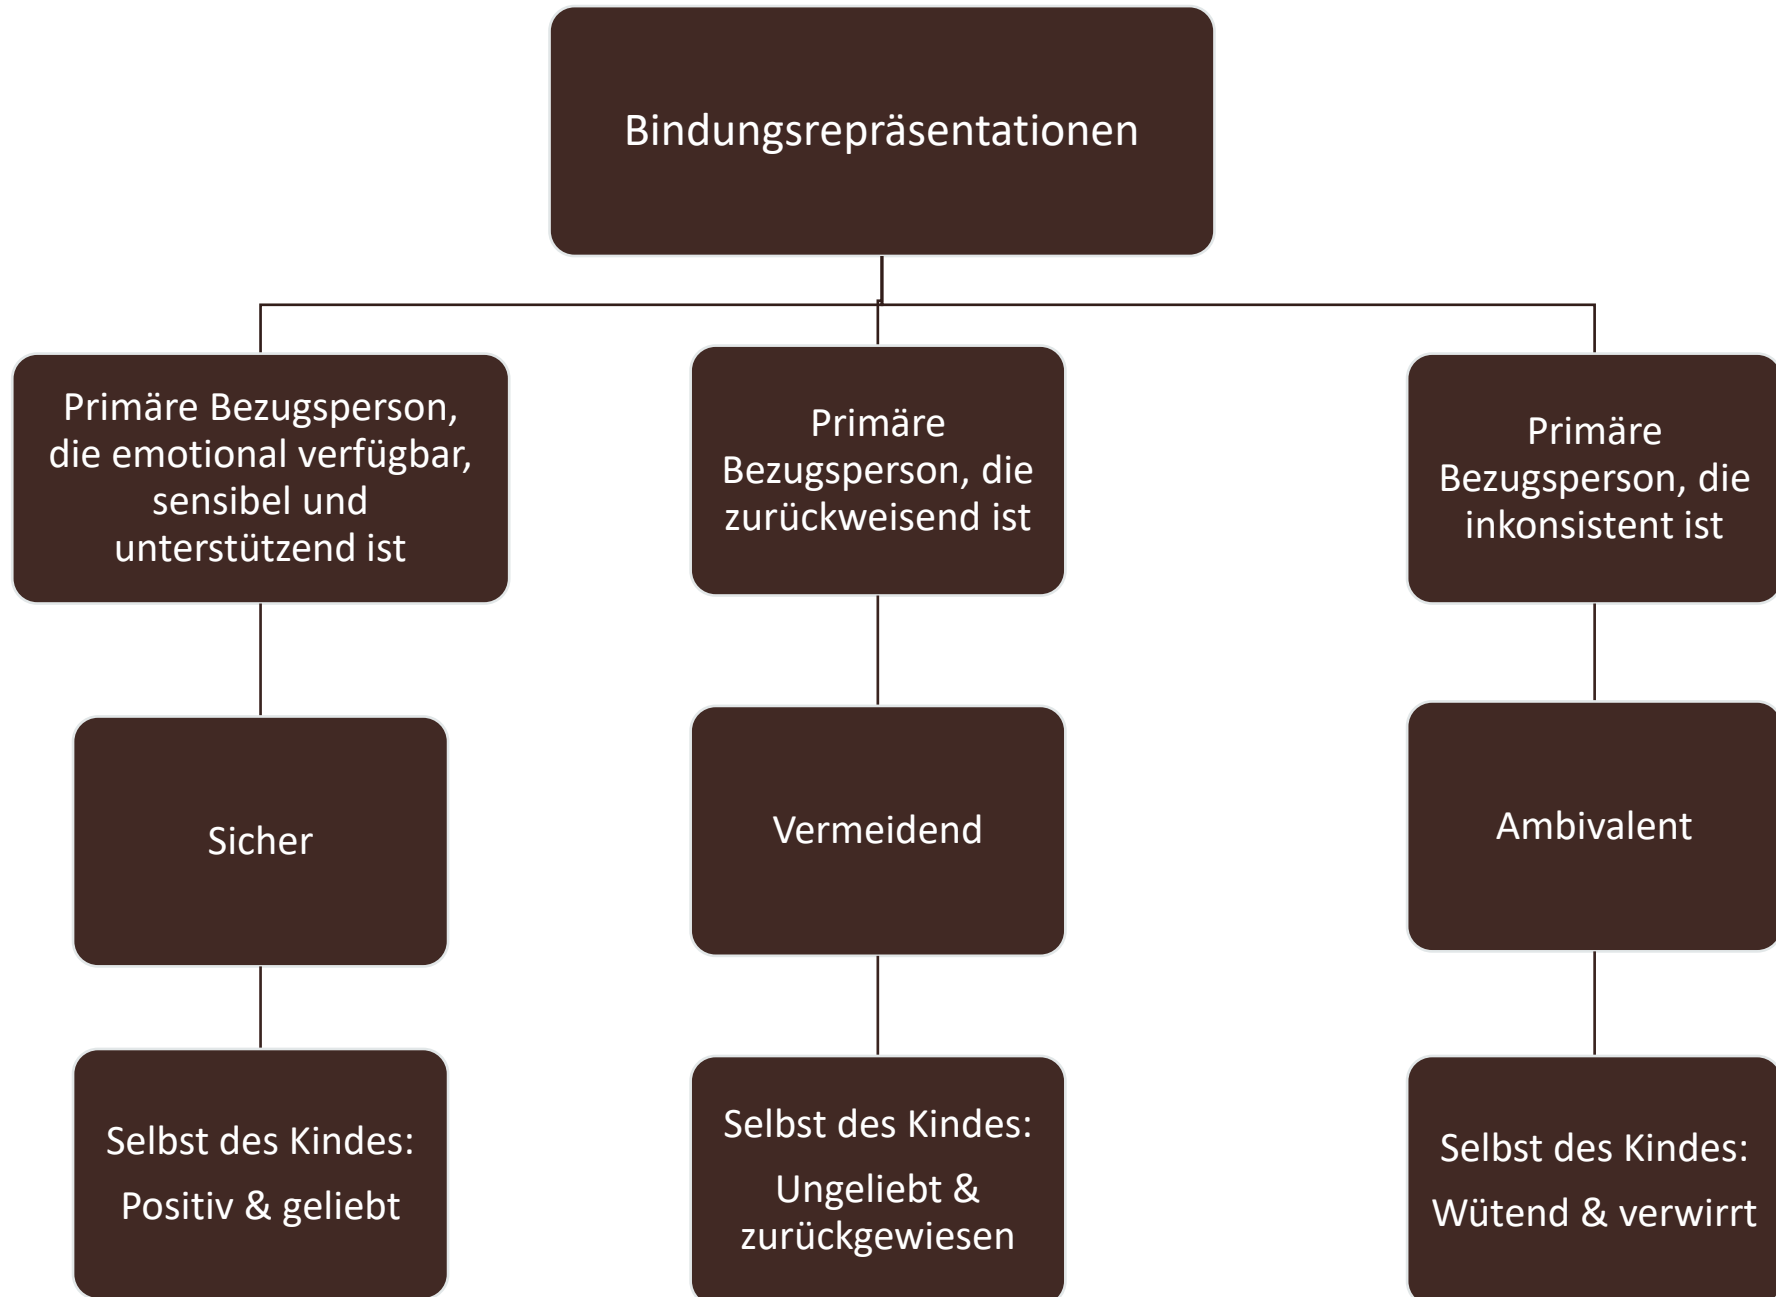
Bindungsrepräsentationen

Primäre Bezugsperson, die emotional verfügbar, sensibel und unterstützend ist

Sicher

Selbst des Kindes:

Positiv & geliebt

Primäre Bezugsperson, die zurückweisend ist

Vermeidend

Selbst des Kindes:

Ungeliebt & zurückgewiesen

Primäre Bezugsperson, die inkonsistent ist

Ambivalent

Selbst des Kindes:

Wütend & verwirrt